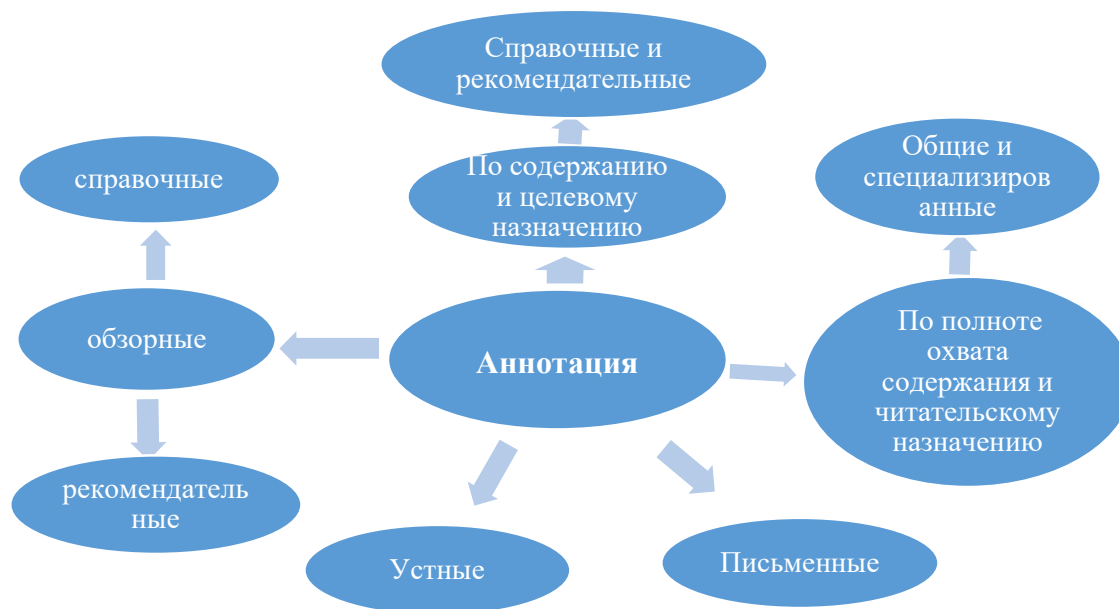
Справочные и рекомендательные

справочные

По содержанию и целевому назначению

Общие и специализиров анные

обзорные

Аннотация

По полноте охвата содержания и читательскому назначению

рекомендатель ные

Устные

Письменные